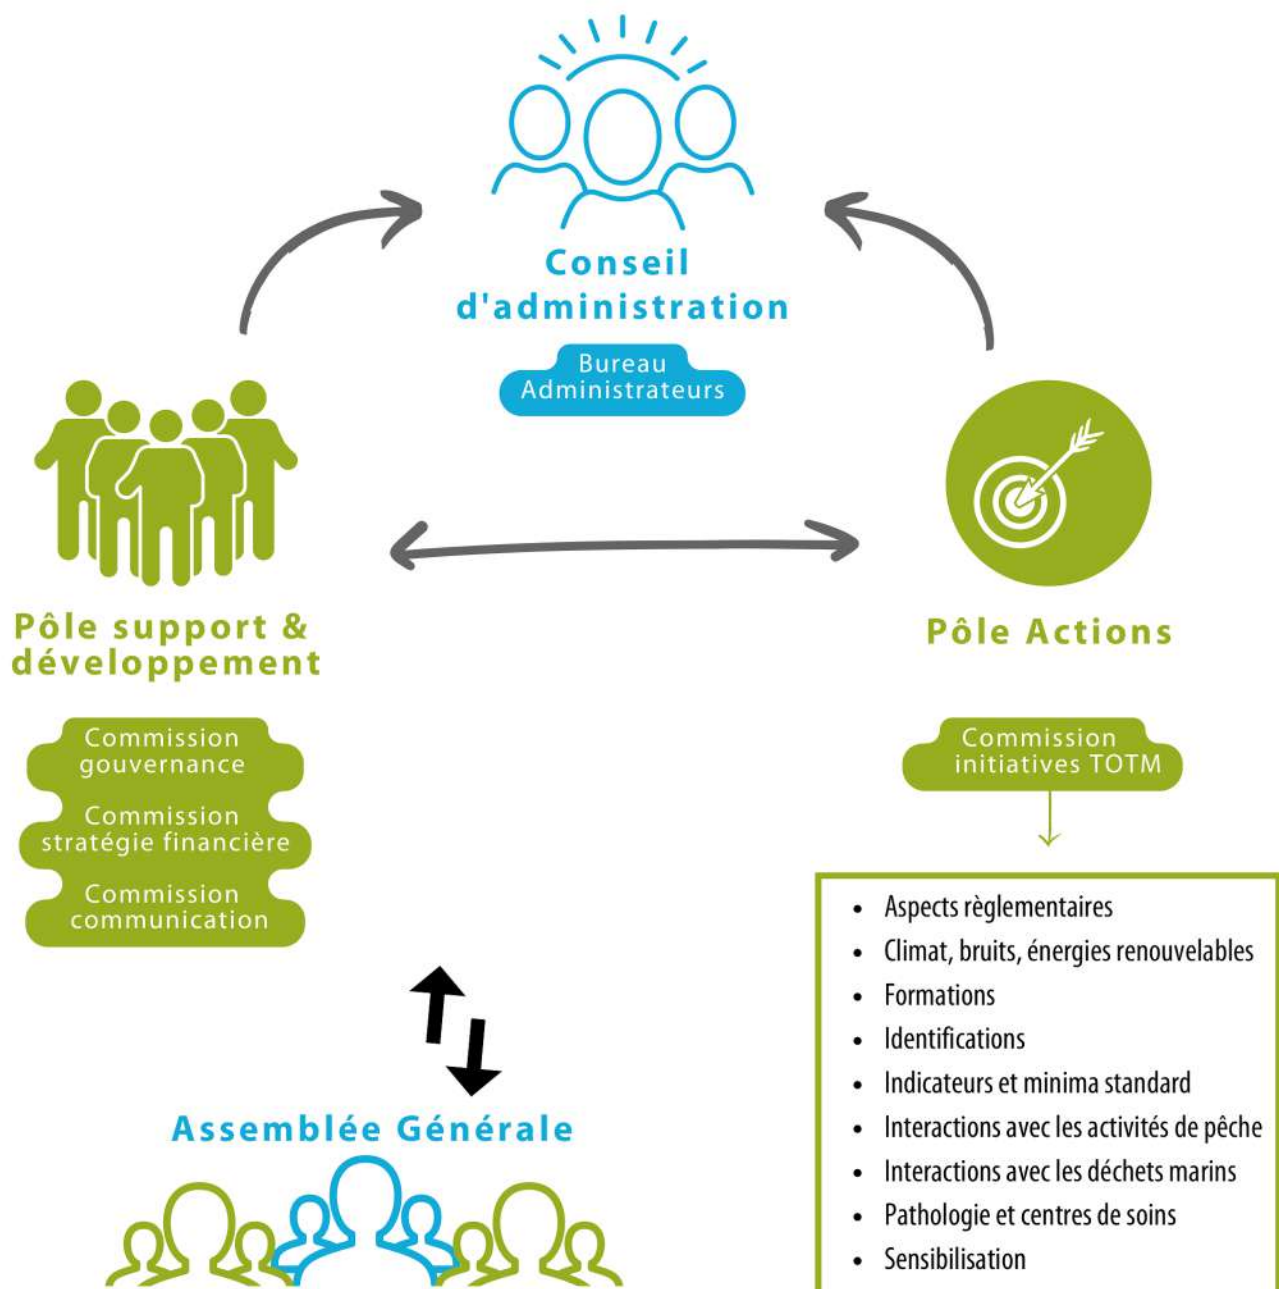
Conseil d'administration

Bureau
Administrateurs

Pôle support & développement

Commission gouvernance

Commission stratégie financière

Commission communication

Pôle Actions

Commission initiatives TOTM

- Aspects règlementaires
- Climat, bruits, énergies renouvelables
- Formations
- Identifications
- Indicateurs et minima standard
- Interactions avec les activités de pêche
- Interactions avec les déchets marins
- Pathologie et centres de soins
- Sensibilisation

Assemblée Générale